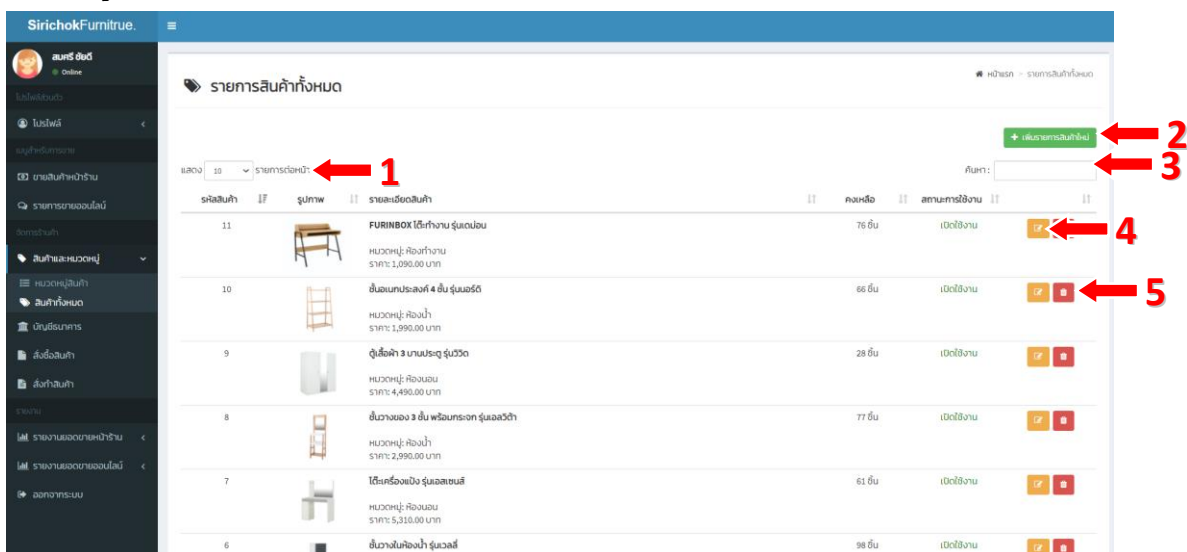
SirichokFurnitrue.

สมศรี ชัยดี
Online

โปรไฟล์ส่วนตัว

โปรไฟล์

เมนูสำหรับการขาย

ขายสินค้าหน้าร้าน

รายการขายออนไลน์

จัดการร้านค้า

สินค้าและหมวดหมู่

หมวดหมู่สินค้า

สินค้าทั้งหมด

บัญชีธนาคาร

สั่งซื้อสินค้า

สั่งทำสินค้า

รายงาน

รายงานยอดขายหน้าร้าน

รายงานยอดขายออนไลน์

ออกจากระบบ

รายการสินค้าทั้งหมด

หน้าแรก > รายการสินค้าทั้งหมด

+ เพิ่มรายการสินค้าใหม่

2

แสดง 10 รายการต่อหน้า

1

ค้นหา :

3

| รหัสสินค้า | รูปภาพ | รายละเอียดสินค้า | คงเหลือ | สถานะการใช้งาน | |
|---|---|---|---|---|---|
| 11 | | FURINBOX โต๊ะทำงาน รุ่นเดม่อน<br>หมวดหมู่: ห้องทำงาน<br>ราคา: 1,090.00 บาท | 76 ชิ้น | เปิดใช้งาน | |
| 10 | | ชั้นอเนกประสงค์ 4 ชั้น รุ่นนอร์ดิ<br>หมวดหมู่: ห้องน้ำ<br>ราคา: 1,990.00 บาท | 86 ชิ้น | เปิดใช้งาน | |
| 9 | | ตู้เสื้อผ้า 3 บานประตู รุ่นวิวิด<br>หมวดหมู่: ห้องนอน<br>ราคา: 4,490.00 บาท | 28 ชิ้น | เปิดใช้งาน | |
| 8 | | ชั้นวางของ 3 ชั้น พร้อมกระจก รุ่นเอลวิต้า<br>หมวดหมู่: ห้องน้ำ<br>ราคา: 2,990.00 บาท | 77 ชิ้น | เปิดใช้งาน | |
| 7 | | โต๊ะเครื่องแป้ง รุ่นเอสเซนส์<br>หมวดหมู่: ห้องนอน<br>ราคา: 5,310.00 บาท | 61 ชิ้น | เปิดใช้งาน | |
| 6 | | ชั้นวางในห้องน้ำ รุ่นเวลลี่ | 98 ชิ้น | เปิดใช้งาน | |

4

5